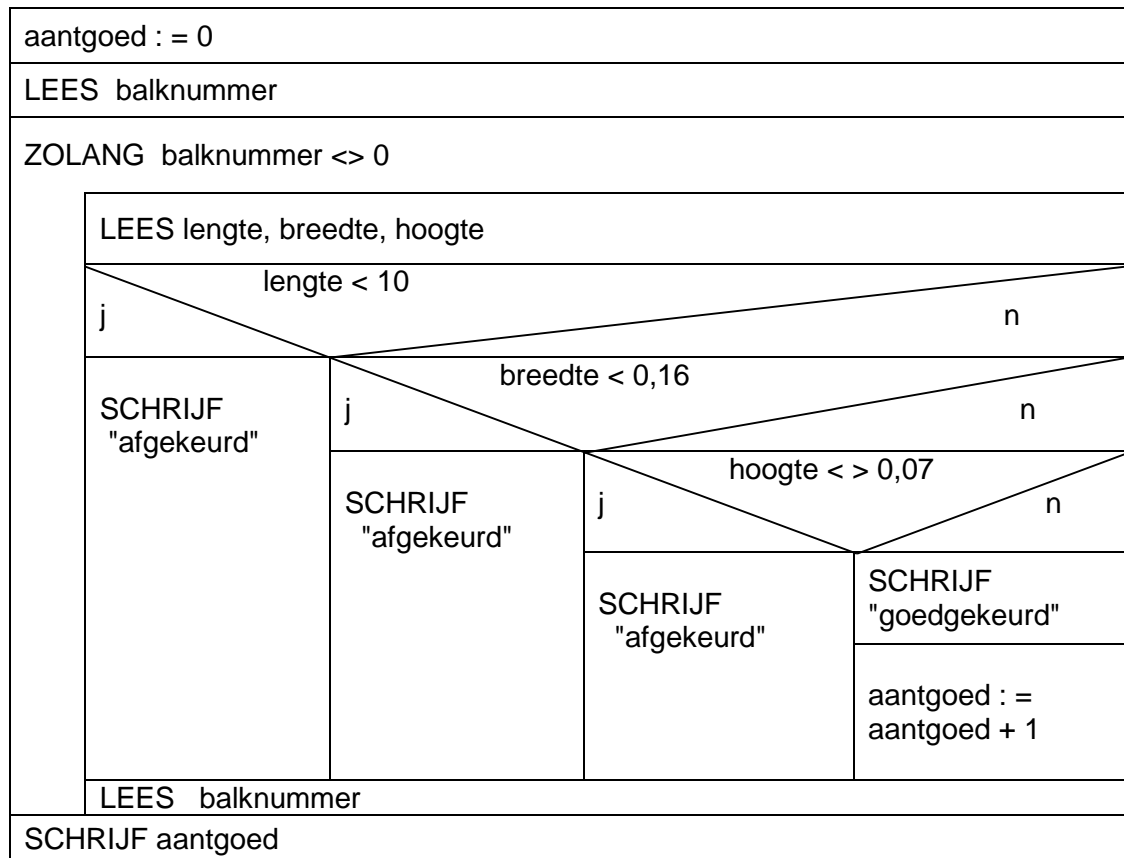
aantgoed : = 0

LEES balknummer

ZOLANG balknummer <> 0

LEES lengte, breedte, hoogte

lengte < 10

j

n

SCHRIJF "afgekeurd"

breedte < 0,16

j

n

SCHRIJF "afgekeurd"

hoogte < > 0,07

j

n

SCHRIJF "afgekeurd"

SCHRIJF "goedgekeurd"

aantgoed : = aantgoed + 1

LEES balknummer

SCHRIJF aantgoed